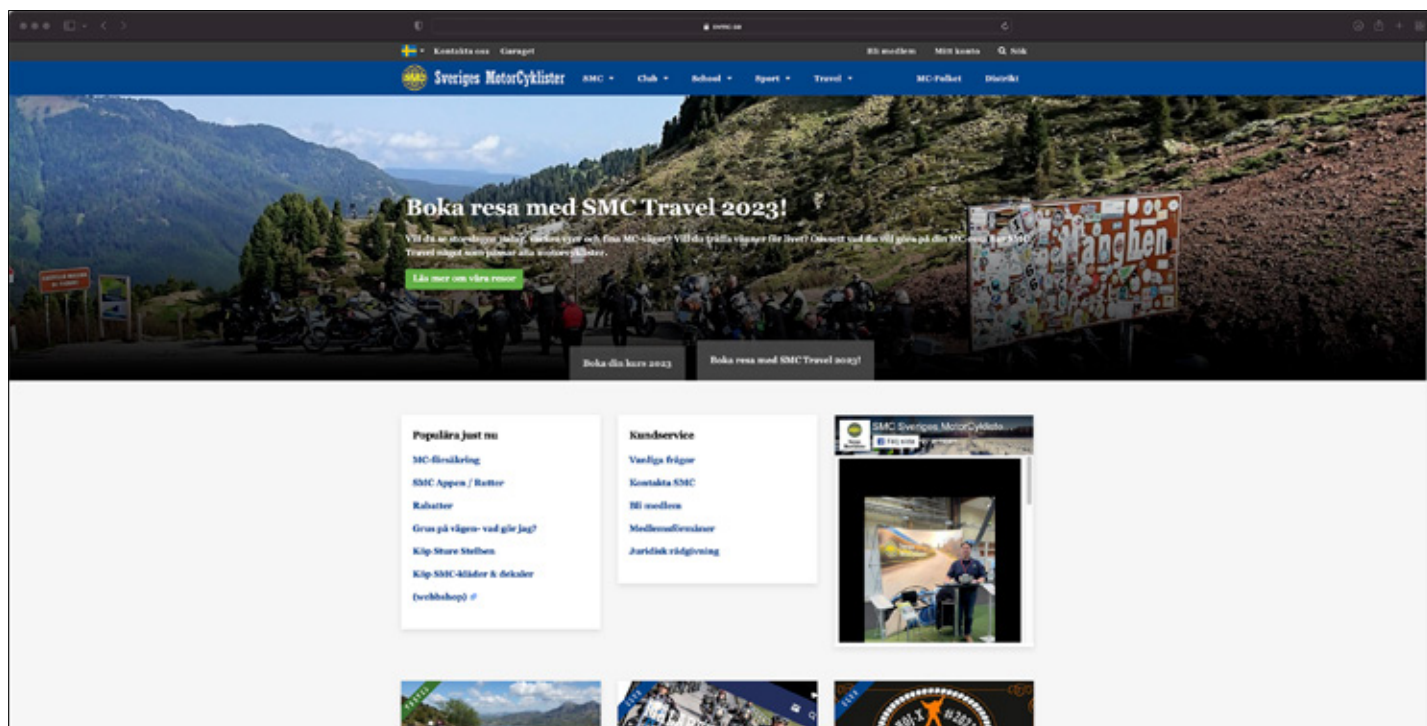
svmc.se

Kontakta oss Garaget

Bli medlem Mitt konto Sök

Sveriges MotorCyklister SMC Club School Sport Travel MC-Folket Distrikt

Boka resa med SMC Travel 2023!

Vill du se storslagna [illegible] vyer och fina MC-vägar? Vill du träffa vänner för livet? Oavsett vad du vill göra på din MC-resa har SMC Travel något som passar alla motorcyklister.

Läs mer om våra resor

Boka din kurs 2023

Boka resa med SMC Travel 2023!

Populära just nu

MC-försäkring

SMC Appen / Rutter

Rabatter

Grus på vägen- vad gör jag?

Köp Sture Stelben

Köp SMC-kläder & dekaler (webbshop)

Kundservice

Vanliga frågor

Kontakta SMC

Bli medlem

Medlemsförmåner

Juridisk rådgivning

SMC Sveriges MotorCykliste...

Följ sidan